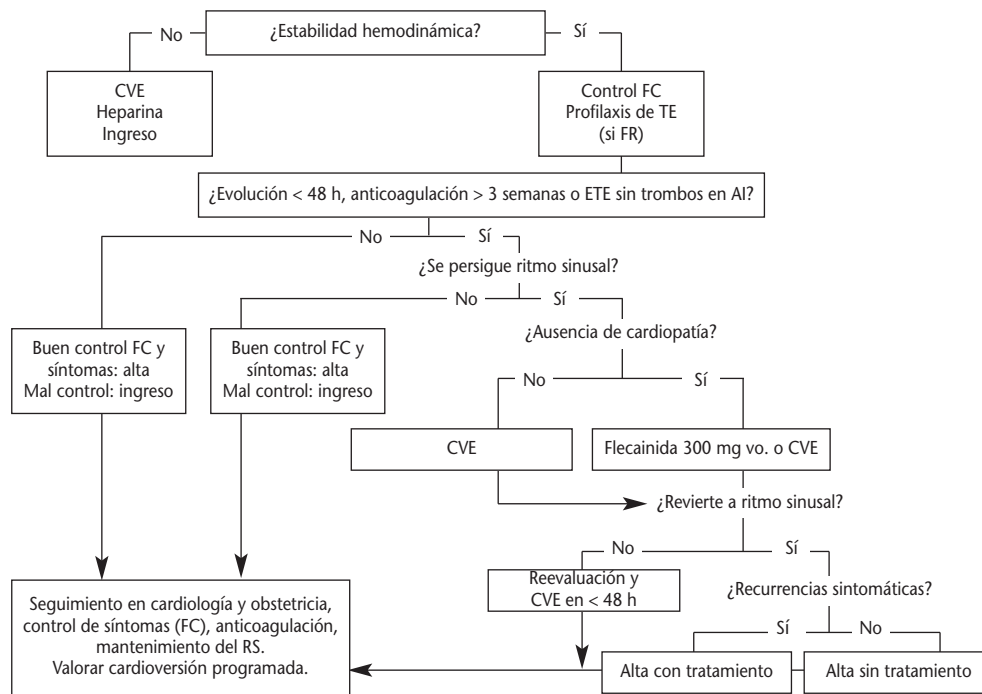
¿Estabilidad hemodinámica?

No

Sí

CVE
Heparina
Ingreso

Control FC
Profilaxis de TE
(si FR)

¿Evolución < 48 h, anticoagulación > 3 semanas o ETE sin trombos en AI?

No

Sí

¿Se persigue ritmo sinusal?

No

Sí

Buen control FC y síntomas: alta
Mal control: ingreso

Buen control FC y síntomas: alta
Mal control: ingreso

¿Ausencia de cardiopatía?

No

Sí

CVE

Flecainida 300 mg vo. o CVE

¿Revierte a ritmo sinusal?

No

Sí

Reevaluación y
CVE en < 48 h

¿Recurrencias sintomáticas?

Sí

No

Seguimiento en cardiología y obstetricia, control de síntomas (FC), anticoagulación, mantenimiento del RS.
Valorar cardioversión programada.

Alta con tratamiento

Alta sin tratamiento